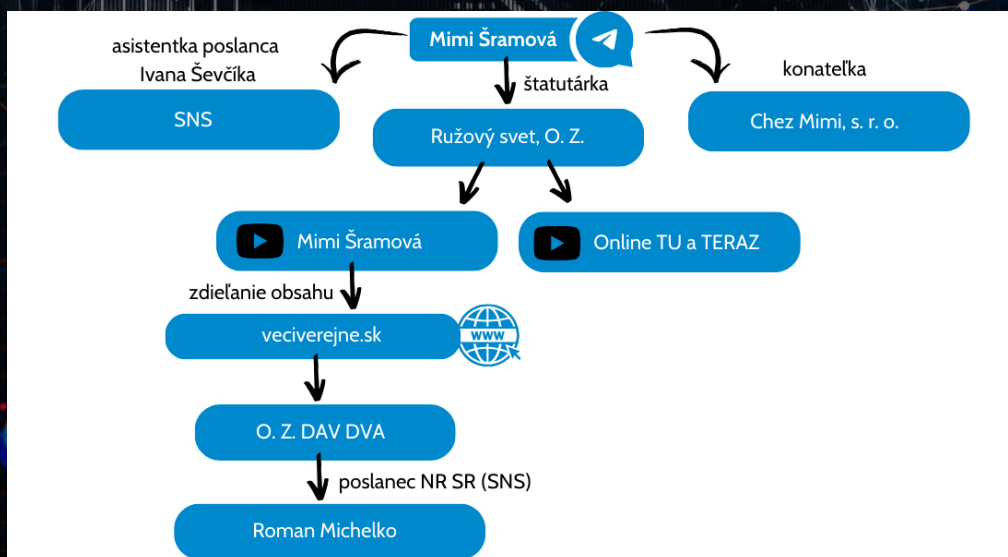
Mimi Šramová

asistentka poslanca Ivana Ševčíka

štatutárka

konateľka

SNS

Ružový svet, O. Z.

Chez Mimi, s. r. o.

Mimi Šramová

Online TU a TERAZ

zdieľanie obsahu

veciverejne.sk

www

O. Z. DAV DVA

poslanec NR SR (SNS)

Roman Michelko